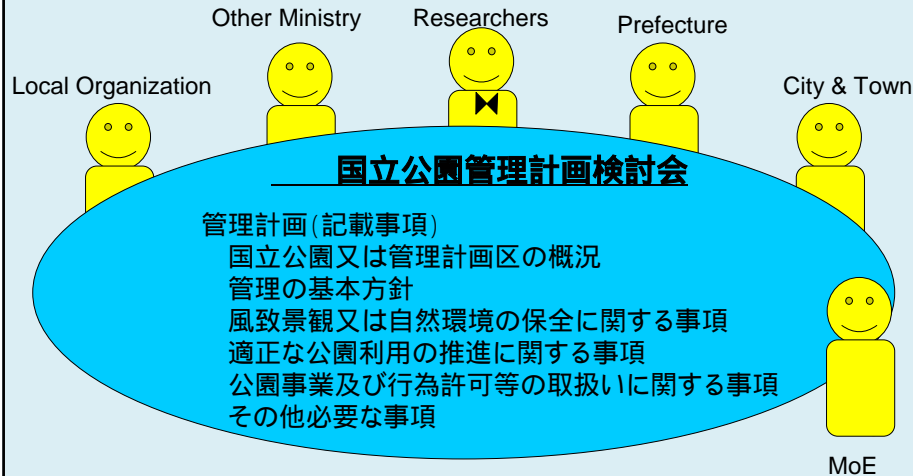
Other Ministry

Researchers

Prefecture

Local Organization

City & Town

国立公園管理計画検討会

管理計画(記載事項)
国立公園又は管理計画区の概況
管理の基本方針
風致景観又は自然環境の保全に関する事項
適正な公園利用の推進に関する事項
公園事業及び行為許可等の取扱いに関する事項
その他必要な事項

MoE